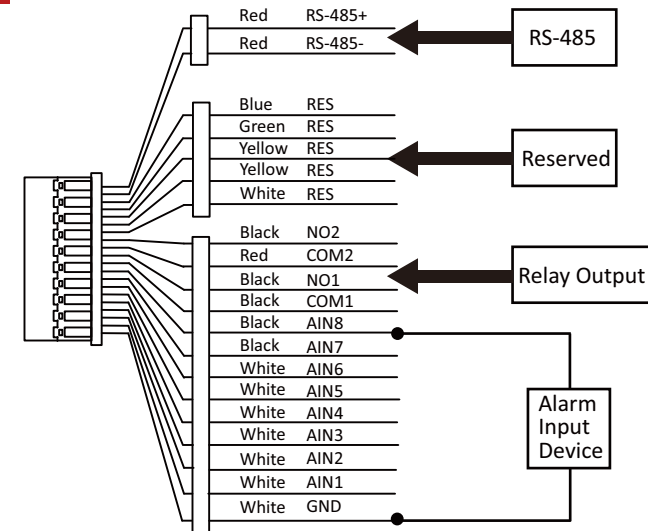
Red RS-485+
Red RS-485-
RS-485

Blue RES
Green RES
Yellow RES
Yellow RES
White RES
Reserved

Black NO2
Red COM2
Black NO1
Black COM1
Relay Output

Black AIN8
Black AIN7
White AIN6
White AIN5
White AIN4
White AIN3
White AIN2
White AIN1
White GND
Alarm Input Device